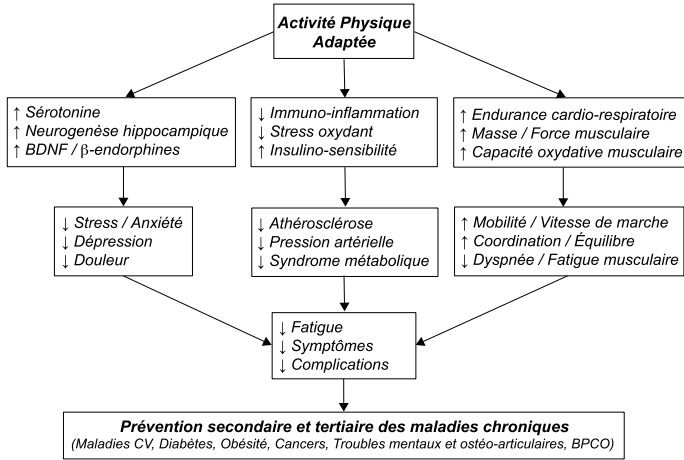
Activité Physique Adaptée

↑ Sérotonine
↑ Neurogenèse hippocampique
↑ BDNF / β-endorphines

↓ Immuno-inflammation
↓ Stress oxydant
↑ Insulino-sensibilité

↑ Endurance cardio-respiratoire
↑ Masse / Force musculaire
↑ Capacité oxydative musculaire

↓ Stress / Anxiété
↓ Dépression
↓ Douleur

↓ Athérosclérose
↓ Pression artérielle
↓ Syndrome métabolique

↑ Mobilité / Vitesse de marche
↑ Coordination / Équilibre
↓ Dyspnée / Fatigue musculaire

↓ Fatigue
↓ Symptômes
↓ Complications

Prévention secondaire et tertiaire des maladies chroniques
(Maladies CV, Diabètes, Obésité, Cancers, Troubles mentaux et ostéo-articulaires, BPCO)